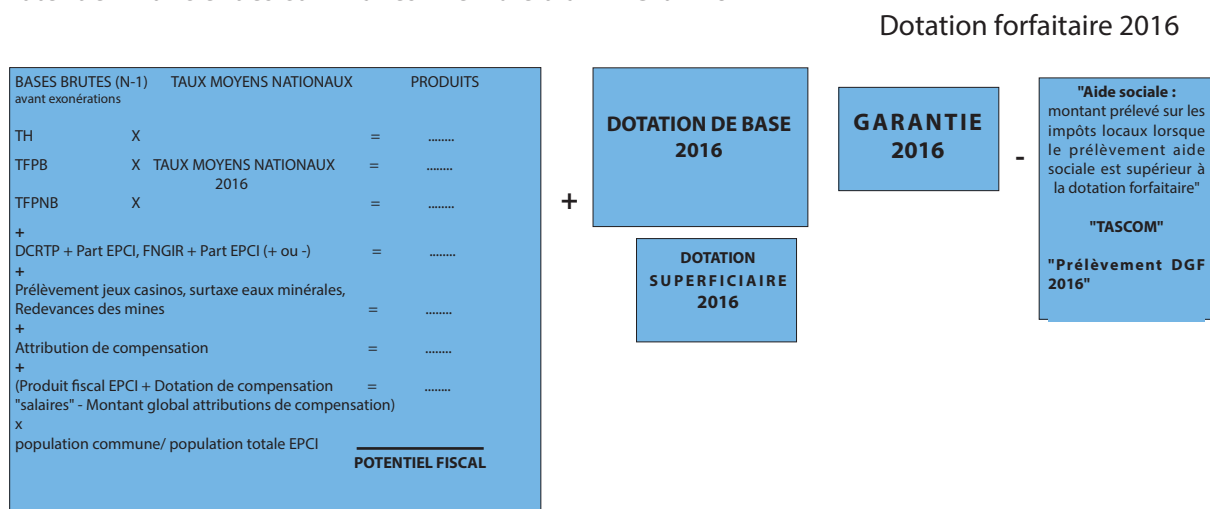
Dotation forfaitaire 2016

BASES BRUTES (N-1) avant exonérations | TAUX MOYENS NATIONAUX | PRODUITS

TH X = ........
TFPB X TAUX MOYENS NATIONAUX 2016 = ........
TFPNB X = ........
+
DCRTP + Part EPCI, FNGIR + Part EPCI (+ ou -) = ........
+
Prélèvement jeux casinos, surtaxe eaux minérales, Redevances des mines = ........
+
Attribution de compensation = ........
+
(Produit fiscal EPCI + Dotation de compensation "salaires" - Montant global attributions de compensation) = ........
x
population commune/ population totale EPCI

POTENTIEL FISCAL

+

DOTATION DE BASE 2016

DOTATION SUPERFICIAIRE 2016

GARANTIE 2016

-

"Aide sociale : montant prélevé sur les impôts locaux lorsque le prélèvement aide sociale est supérieur à la dotation forfaitaire"

"TASCOM"

"Prélèvement DGF 2016"